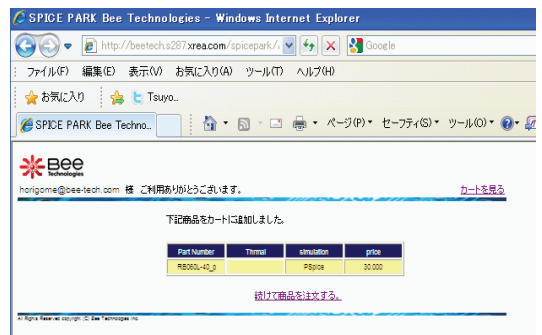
SPICE PARK Bee Technologies - Windows Internet Explorer

http://beetech.s287.xrea.com/spicepark/

Google

ファイル(F) 編集(E) 表示(V) お気に入り(A) ツール(T) ヘルプ(H)

お気に入り Tsuyo...

SPICE PARK Bee Techno...

ページ(P) セーフティ(S) ツール(O)

Bee Technologies

horigome@bee-tech.com 様 ご利用ありがとうございます。

カートを見る

下記商品をカートに追加しました。

| Part Number | Thrmal | simulation | price |
|---|---|---|---|
| RB060L-40_p | | PSpice | 30,000 |

続けて商品を注文する。

All Rights Reserved copyright (C) Bee Technologies Inc.